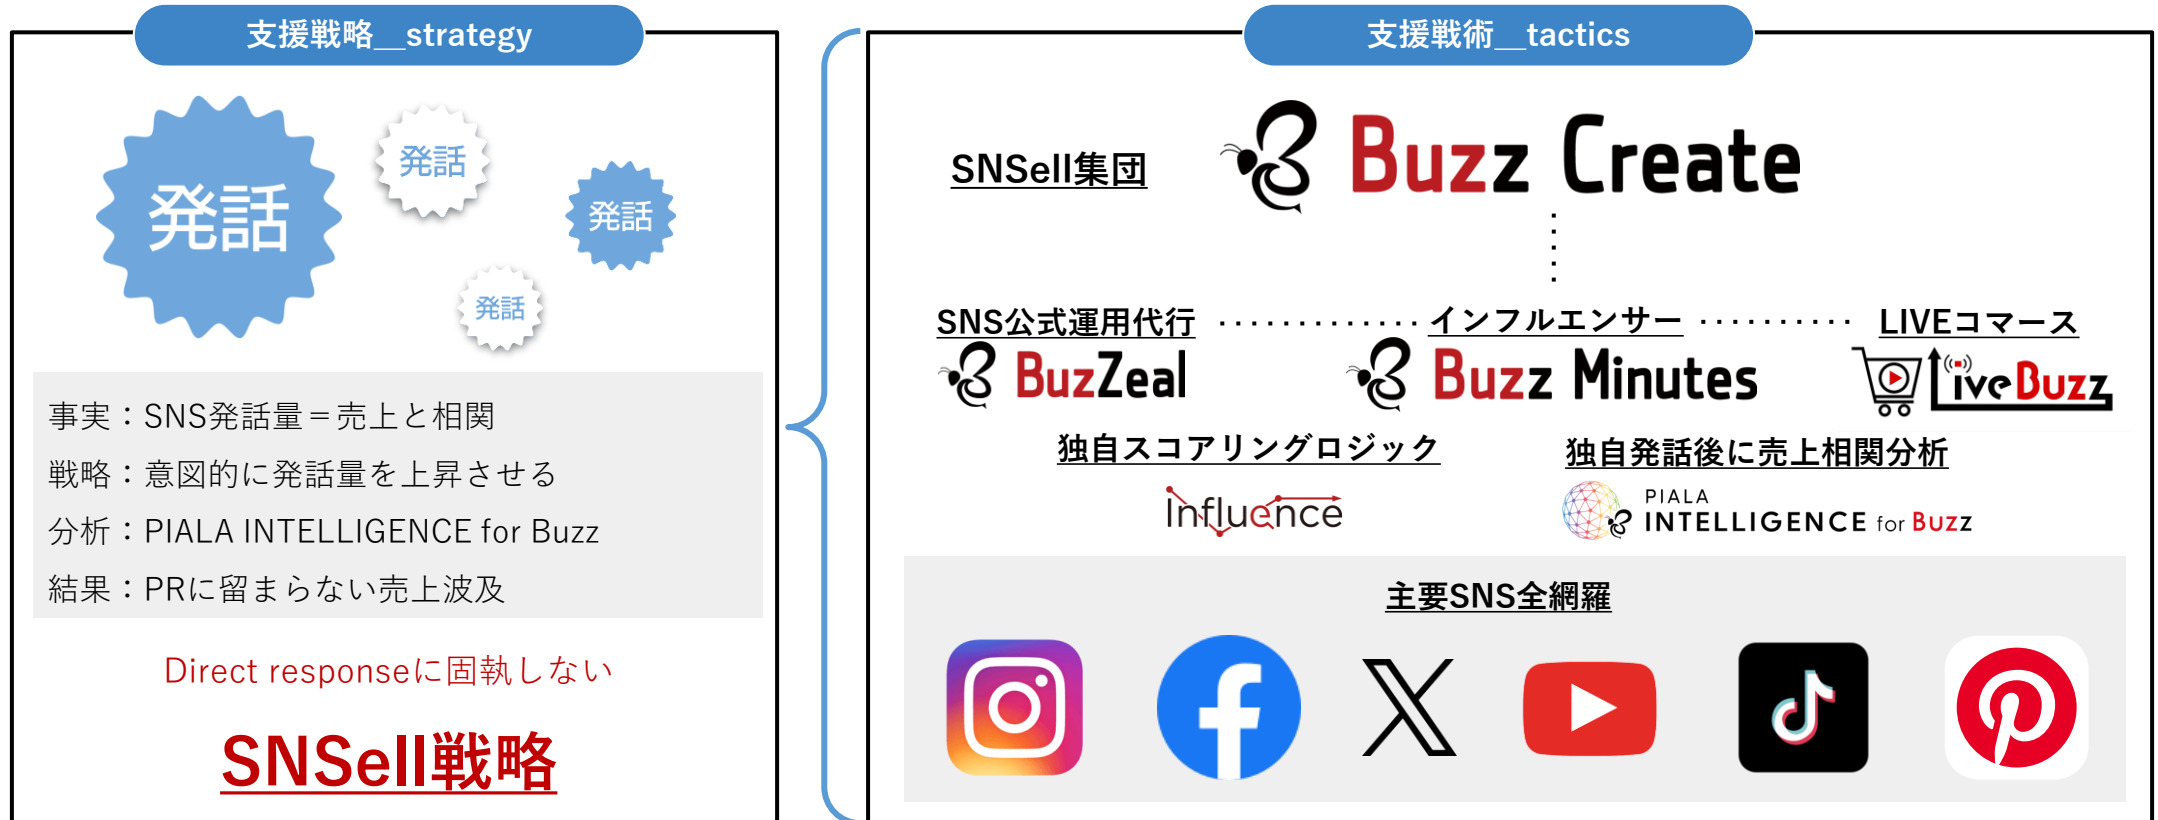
支援戦略__strategy

発話

発話

発話

発話

事実：SNS発話量＝売上と相関

戦略：意図的に発話量を上昇させる

分析：PIALA INTELLIGENCE for Buzz

結果：PRに留まらない売上波及

Direct responseに固執しない

SNSell戦略

支援戦術__tactics

SNSell集団

Buzz Create

SNS公式運用代行

BuzZeal

インフルエンサー

Buzz Minutes

LIVEコマース

LiveBuzz

独自スコアリングロジック

Influence

独自発話後に売上相関分析

PIALA INTELLIGENCE for Buzz

主要SNS全網羅